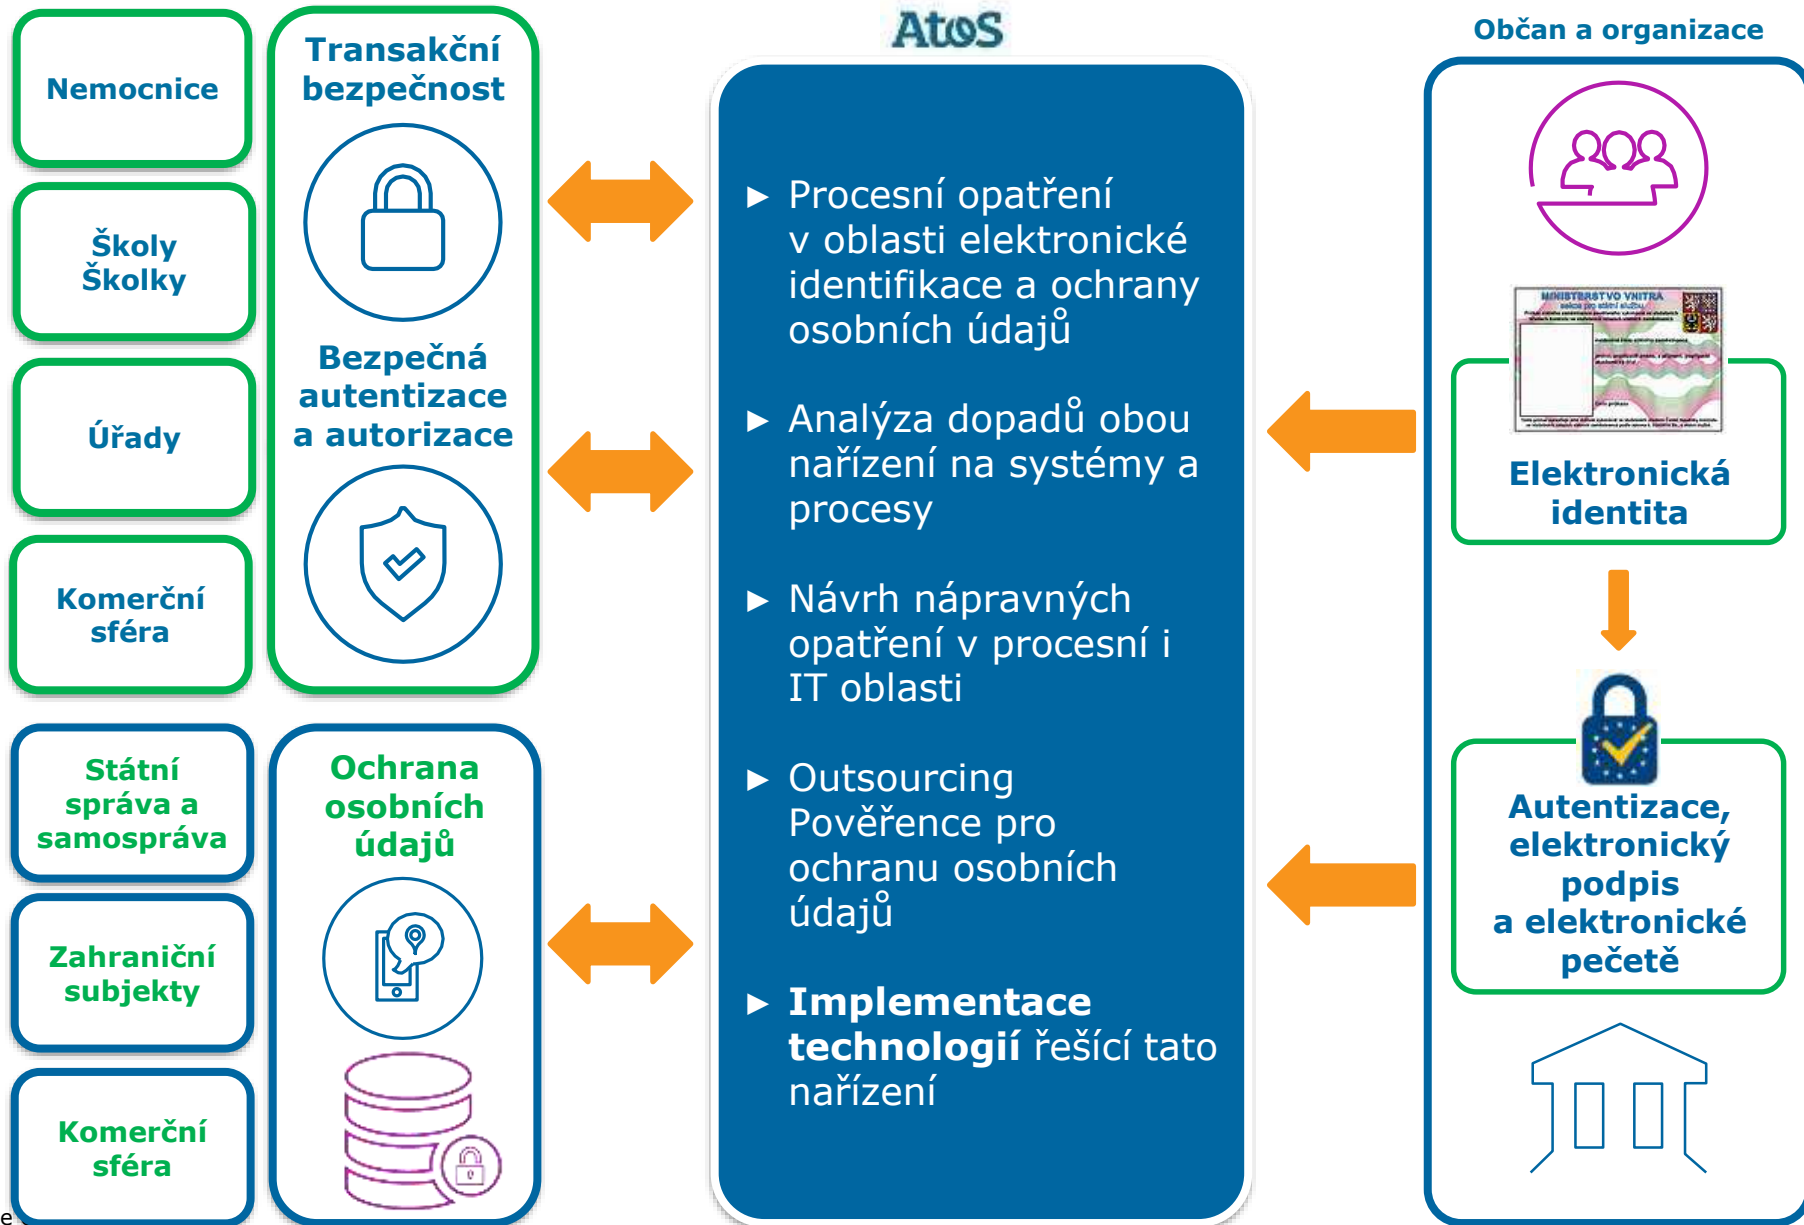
Nemocnice

Školy
Školky

Úřady

Komerční sféra

Transakční bezpečnost

Bezpečná autentizace a autorizace

Státní správa a samospráva

Zahraniční subjekty

Komerční sféra

Ochrana osobních údajů

Atos

▶ Procesní opatření v oblasti elektronické identifikace a ochrany osobních údajů

▶ Analýza dopadů obou nařízení na systémy a procesy

▶ Návrh nápravných opatření v procesní i IT oblasti

▶ Outsourcing Pověřence pro ochranu osobních údajů

▶ **Implementace technologií** řešící tato nařízení

Občan a organizace

MINISTERSTVO VNITRA

Elektronická identita

Autentizace, elektronický podpis a elektronické pečetě